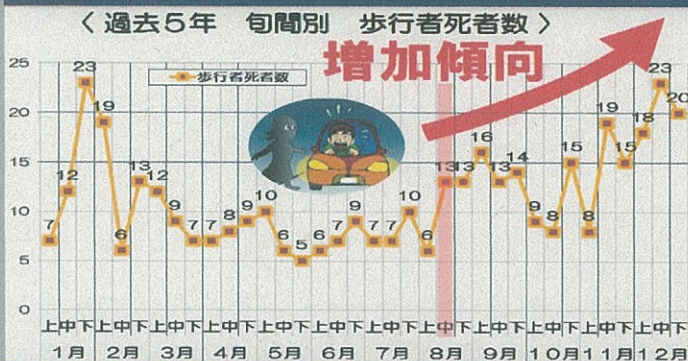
〈 過去５年　旬間別　歩行者死者数 〉

増加傾向

歩行者死者数

25
20
15
10
5
0

7 12 23 19 6 13 12 9 7 7 8 9 10 6 5 6 7 9 7 7 10 6 13 13 16 13 14 9 8 15 8 19 15 18 23 20

上中下上中下上中下上中下上中下上中下上中下上中下上中下上中下上中下上中下

1月 2月 3月 4月 5月 6月 7月 8月 9月 10月 11月 12月